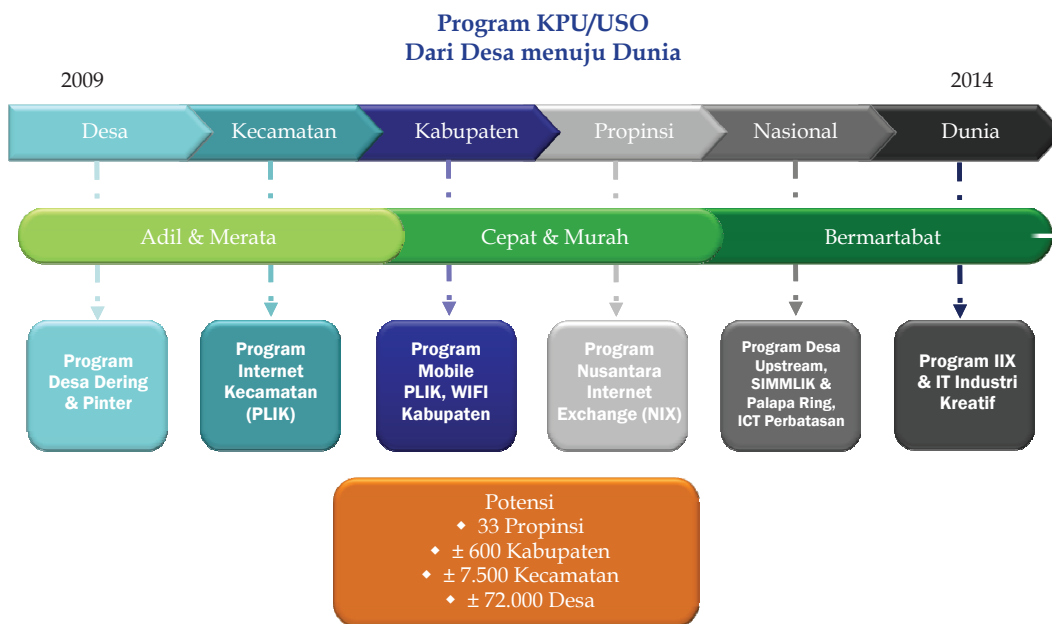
Program KPU/USO
Dari Desa menuju Dunia

2009

2014

Desa

Kecamatan

Kabupaten

Propinsi

Nasional

Dunia

Adil & Merata

Cepat & Murah

Bermartabat

Program Desa Dering & Pinter

Program Internet Kecamatan (PLIK)

Program Mobile PLIK, WIFI Kabupaten

Program Nusantara Internet Exchange (NIX)

Program Desa Upstream, SIMMLIK & Palapa Ring, ICT Perbatasan

Program IIX & IT Industri Kreatif

Potensi
- 33 Propinsi
- ± 600 Kabupaten
- ± 7.500 Kecamatan
- ± 72.000 Desa